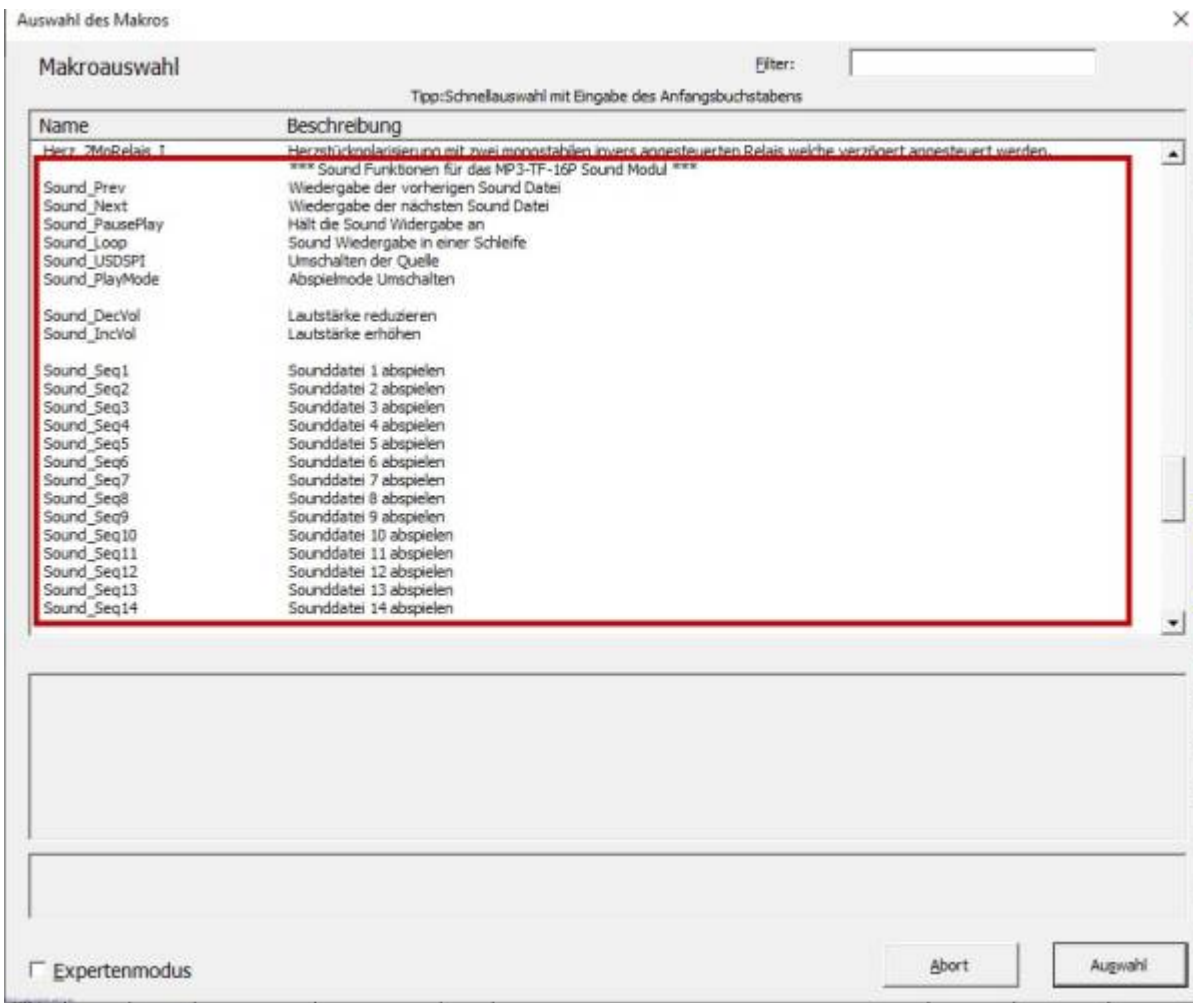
Auswahl des Makros

×

Makroauswahl

Filter:

Tipp:Schnellauswahl mit Eingabe des Anfangsbuchstabens

| Name | Beschreibung |
|---|---|
| Herz_2MoRelais_I | Herzstückpolarisierung mit zwei monostabilen invers angesteuerten Relais welche verzögert angesteuert werden. |
| | *** Sound Funktionen für das MP3-TF-16P Sound Modul *** |
| Sound_Prev | Wiedergabe der vorherigen Sound Datei |
| Sound_Next | Wiedergabe der nächsten Sound Datei |
| Sound_PausePlay | Hält die Sound Widergabe an |
| Sound_Loop | Sound Wiedergabe in einer Schleife |
| Sound_USDSPI | Umschalten der Quelle |
| Sound_PlayMode | Abspielmode Umschalten |
| Sound_DecVol | Lautstärke reduzieren |
| Sound_IncVol | Lautstärke erhöhen |
| Sound_Seq1 | Sounddatei 1 abspielen |
| Sound_Seq2 | Sounddatei 2 abspielen |
| Sound_Seq3 | Sounddatei 3 abspielen |
| Sound_Seq4 | Sounddatei 4 abspielen |
| Sound_Seq5 | Sounddatei 5 abspielen |
| Sound_Seq6 | Sounddatei 6 abspielen |
| Sound_Seq7 | Sounddatei 7 abspielen |
| Sound_Seq8 | Sounddatei 8 abspielen |
| Sound_Seq9 | Sounddatei 9 abspielen |
| Sound_Seq10 | Sounddatei 10 abspielen |
| Sound_Seq11 | Sounddatei 11 abspielen |
| Sound_Seq12 | Sounddatei 12 abspielen |
| Sound_Seq13 | Sounddatei 13 abspielen |
| Sound_Seq14 | Sounddatei 14 abspielen |

Expertenmodus

Abort

Auswahl